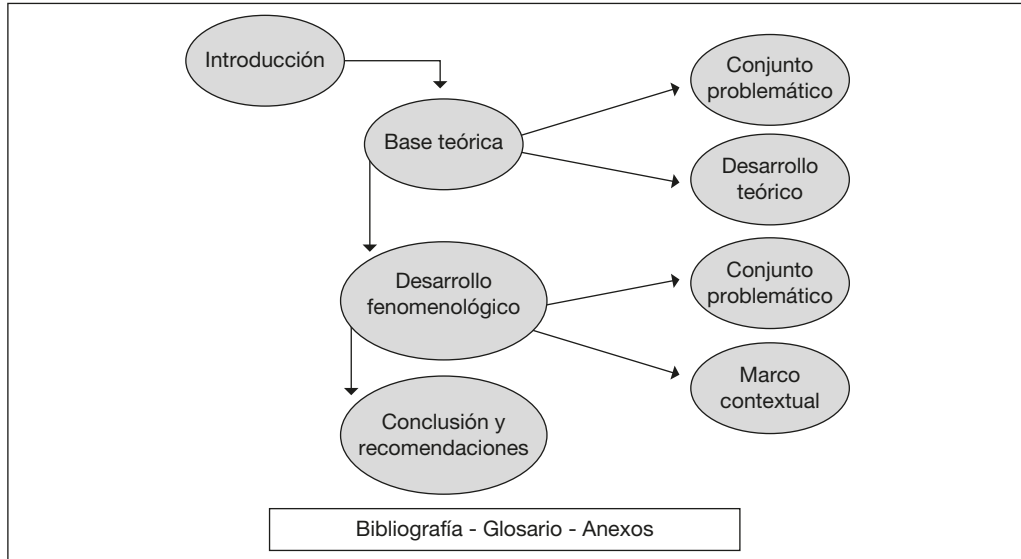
Introducción

Base teórica

Conjunto problemático

Desarrollo teórico

Desarrollo fenomenológico

Conjunto problemático

Marco contextual

Conclusión y recomendaciones

Bibliografía - Glosario - Anexos